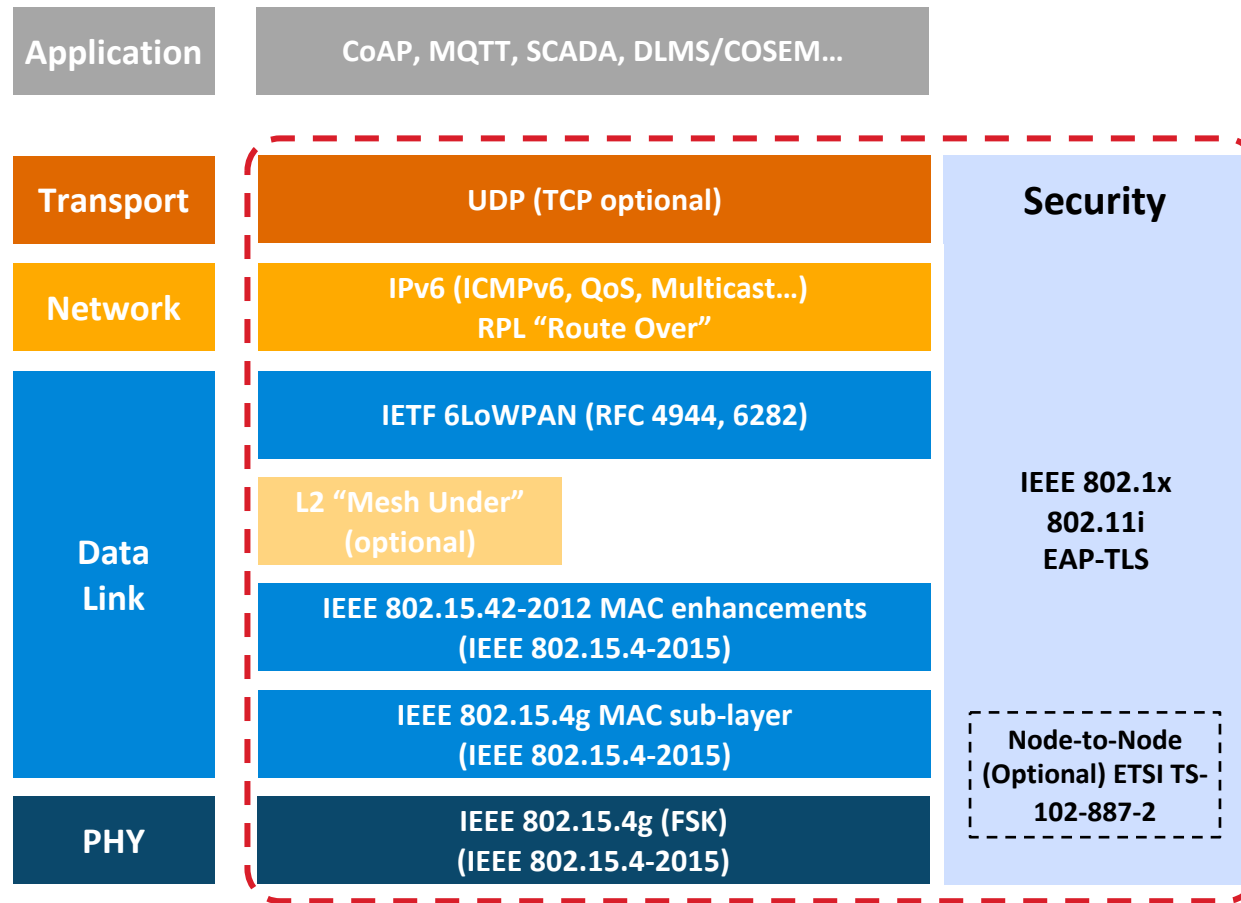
Application

CoAP, MQTT, SCADA, DLMS/COSEM…

Transport

UDP (TCP optional)

Security

Network

IPv6 (ICMPv6, QoS, Multicast…)
RPL “Route Over”

Data Link

IETF 6LoWPAN (RFC 4944, 6282)

L2 “Mesh Under” (optional)

IEEE 802.1x
802.11i
EAP-TLS

IEEE 802.15.42-2012 MAC enhancements
(IEEE 802.15.4-2015)

IEEE 802.15.4g MAC sub-layer
(IEEE 802.15.4-2015)

Node-to-Node (Optional) ETSI TS-102-887-2

PHY

IEEE 802.15.4g (FSK)
(IEEE 802.15.4-2015)